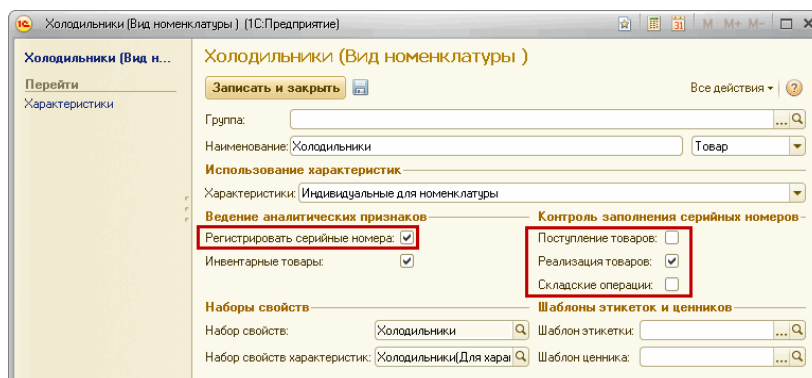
1С Холодильники (Вид номенклатуры ) (1С:Предприятие)

M M+ M-

Холодильники (Вид н...

Перейти

Характеристики

Холодильники (Вид номенклатуры )

Записать и закрыть

Все действия ▾ ?

Группа:

Наименование: Холодильники

Товар

Использование характеристик

Характеристики: Индивидуальные для номенклатуры

Ведение аналитических признаков

Регистрировать серийные номера: ☑

Инвентарные товары: ☑

Контроль заполнения серийных номеров

Поступление товаров: ☐

Реализация товаров: ☑

Складские операции: ☐

Наборы свойств

Набор свойств: Холодильники

Набор свойств характеристик: Холодильники(Для хара

Шаблоны этикеток и ценников

Шаблон этикетки:

Шаблон ценника: